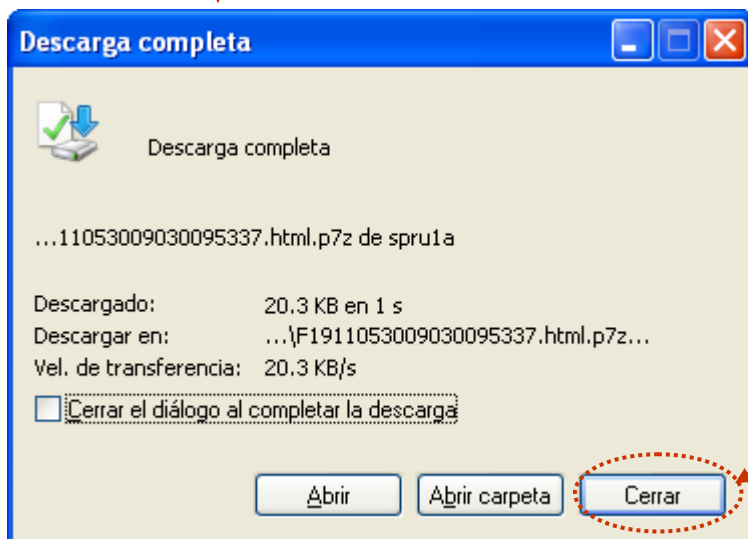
Descarga completa

Descarga completa

...11053009030095337.html.p7z de spru1a

| Descargado: | 20.3 KB en 1 s |
|---|---|
| Descargar en: | ...\F1911053009030095337.html.p7z... |
| Vel. de transferencia: | 20.3 KB/s |

Cerrar el diálogo al completar la descarga

Abrir   Abrir carpeta   Cerrar